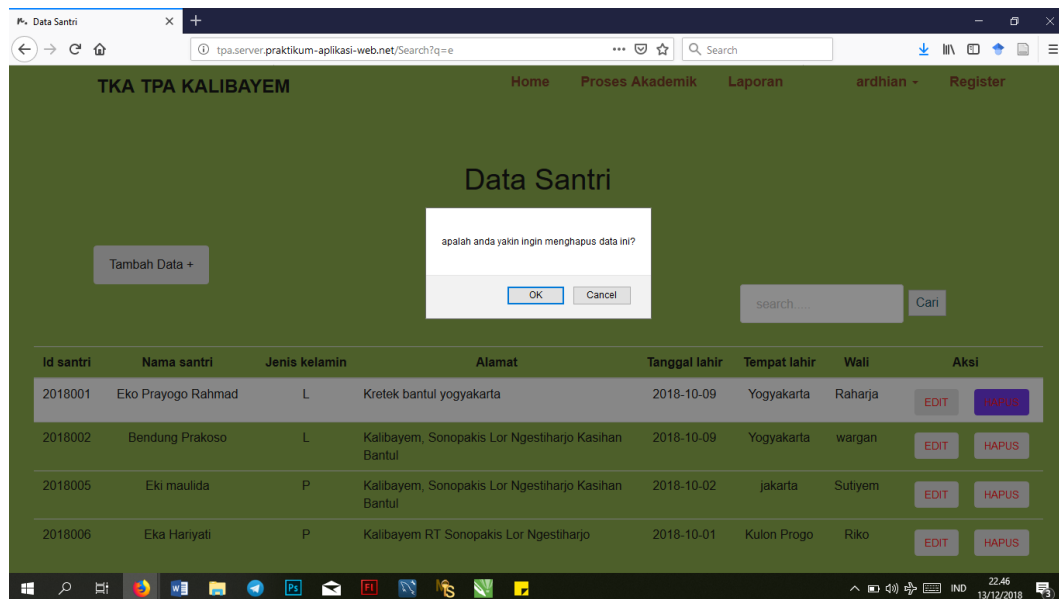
Data Santri

tpa.server.praktikum-aplikasi-web.net/Search?q=e

Search

TKA TPA KALIBAYEM

Home Proses Akademik Laporan ardhian Register

Data Santri

Tambah Data +

apalah anda yakin ingin menghapus data ini?

OK Cancel

search.....

Cari

| Id santri | Nama santri | Jenis kelamin | Alamat | Tanggal lahir | Tempat lahir | Wali | Aksi |
|---|---|---|---|---|---|---|---|
| 2018001 | Eko Prayogo Rahmad | L | Kretek bantul yogyakarta | 2018-10-09 | Yogyakarta | Raharja | EDIT HAPUS |
| 2018002 | Bendung Prakoso | L | Kalibayem, Sonopakis Lor Ngestiharjo Kasihan Bantul | 2018-10-09 | Yogyakarta | wargan | EDIT HAPUS |
| 2018005 | Eki maulida | P | Kalibayem, Sonopakis Lor Ngestiharjo Kasihan Bantul | 2018-10-02 | jakarta | Sutiyem | EDIT HAPUS |
| 2018006 | Eka Hariyati | P | Kalibayem RT Sonopakis Lor Ngestiharjo | 2018-10-01 | Kulon Progo | Riko | EDIT HAPUS |

IND 22.46 13/12/2018